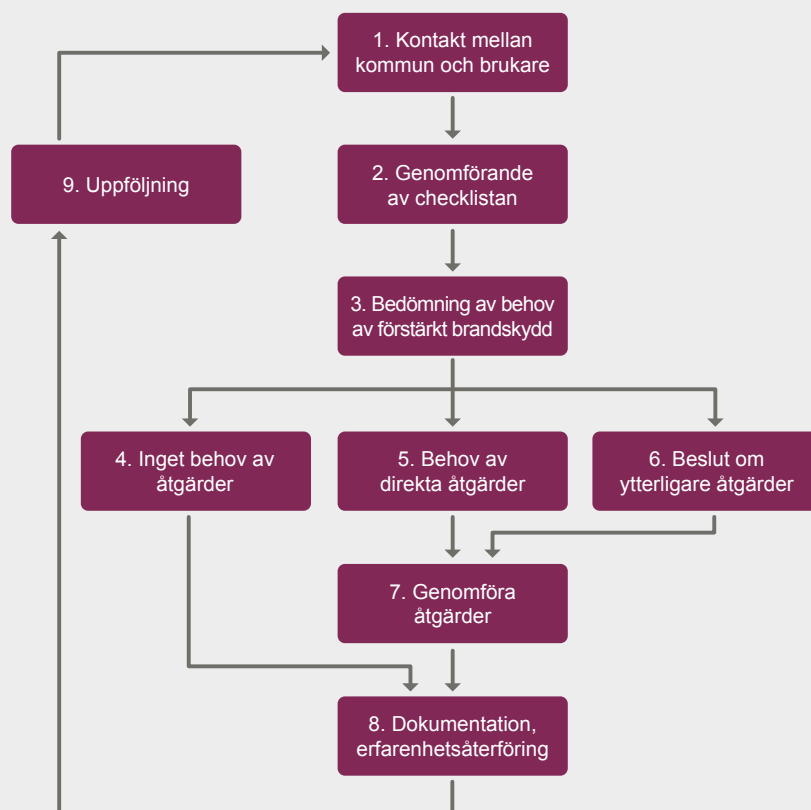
1. Kontakt mellan kommun och brukare

9. Uppföljning

2. Genomförande av checklistan

3. Bedömning av behov av förstärkt brandskydd

4. Inget behov av åtgärder

5. Behov av direkta åtgärder

6. Beslut om ytterligare åtgärder

7. Genomföra åtgärder

8. Dokumentation, erfarenhetsåterföring